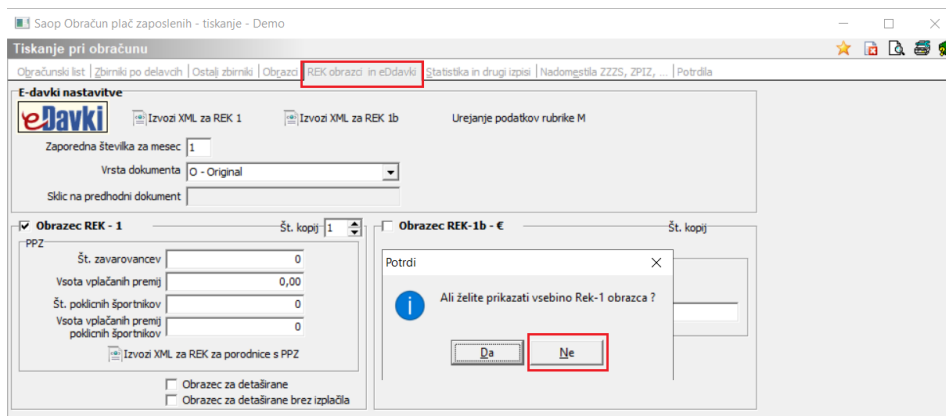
Saop Obračun plač zaposlenih - tiskanje - Demo

Tiskanje pri obračunu

Obračunski list | Zbirniki po delavcih | Ostali zbirniki | Obrazci | REK obrazci in eDdavki | Statistika in drugi izpisi | Nadomestila ZZZS, ZPIZ, ... | Potrdila

E-davki nastavitve

eDavki

Izvozi XML za REK 1

Izvozi XML za REK 1b

Urejanje podatkov rubrike M

Zaporedna številka za mesec 1

Vrsta dokumenta O - Original

Sklic na predhodni dokument

Obrazec REK - 1

Št. kopij 1

Obrazec REK-1b - €

Št. kopij

PPZ

Št. zavarovancev 0

Vsota vplačanih premij 0,00

Št. poklicnih športnikov 0

Vsota vplačanih premij poklicnih športnikov 0

Izvozi XML za REK za porodnice s PPZ

Obrazec za detaširane

Obrazec za detaširane brez izplačila

Potrdi

Ali želite prikazati vsebino Rek-1 obrazca ?

Da

Ne